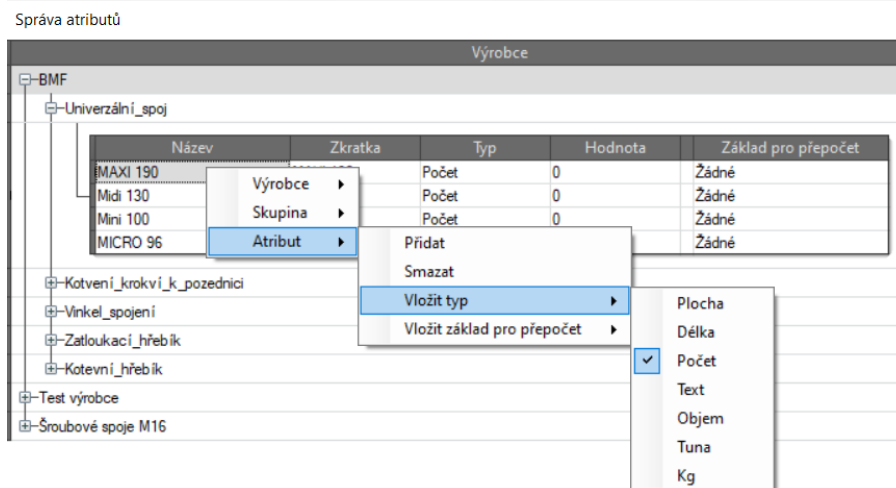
Správa atributů

Výrobce

BMF

Univerzální_spoj

| Název | Zkratka | Typ | Hodnota | Základ pro přepočet |
|---|---|---|---|---|
| MAXI 190 | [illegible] | Počet | 0 | Žádné |
| Midi 130 | | Počet | 0 | Žádné |
| Mini 100 | | Počet | 0 | Žádné |
| MICRO 96 | | | | Žádné |

Výrobce
Skupina
Atribut

Přidat
Smazat
Vložit typ
Vložit základ pro přepočet

Plocha
Délka
Počet
Text
Objem
Tuna
Kg

Kotvení_krokví_k_pozednici
Vinkel_spojení
Zatloukací_hřebík
Kotevní_hřebík
Test výrobce
Šroubové spoje M16